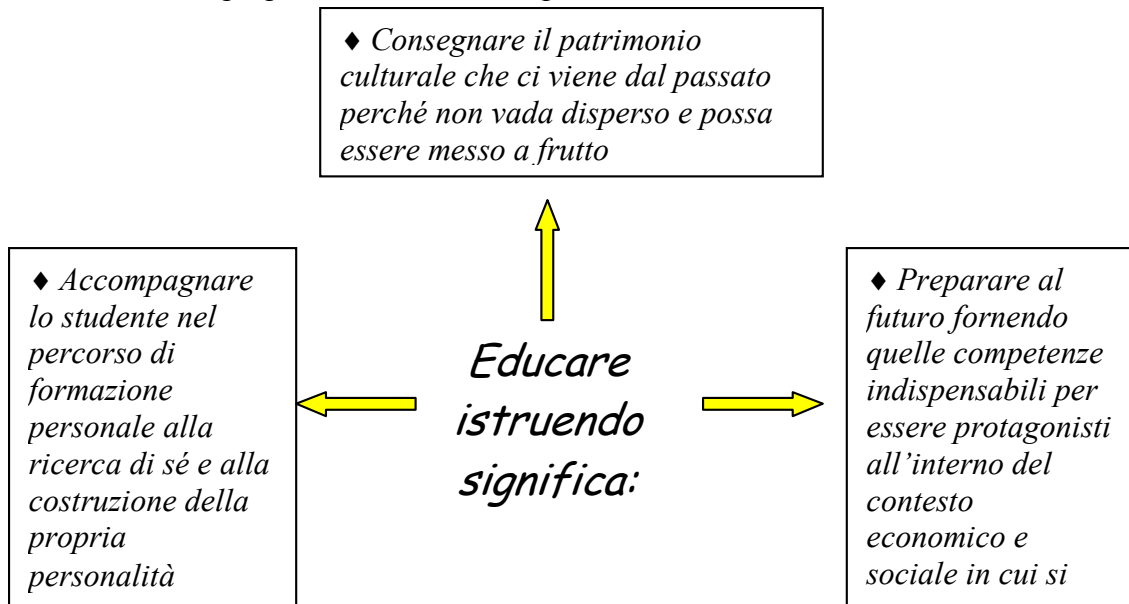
♦ Consegnare il patrimonio culturale che ci viene dal passato perché non vada disperso e possa essere messo a frutto

♦ Accompagnare lo studente nel percorso di formazione personale alla ricerca di sé e alla costruzione della propria personalità

Educare istruendo significa:

♦ Preparare al futuro fornendo quelle competenze indispensabili per essere protagonisti all'interno del contesto economico e sociale in cui si